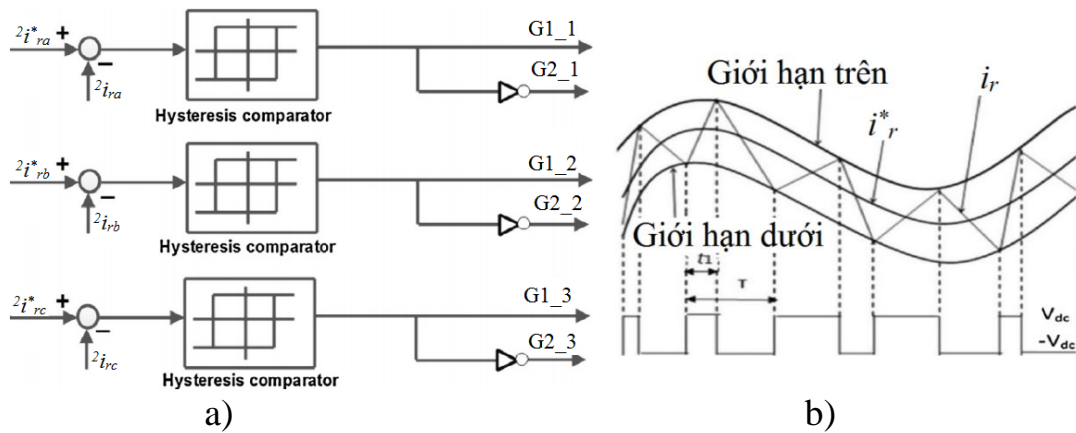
${}^{2}i^{*}_{ra}$ +
−
${}^{2}i_{ra}$
Hysteresis comparator
G1_1
G2_1

${}^{2}i^{*}_{rb}$ +
−
${}^{2}i_{rb}$
Hysteresis comparator
G1_2
G2_2

${}^{2}i^{*}_{rc}$ +
−
${}^{2}i_{rc}$
Hysteresis comparator
G1_3
G2_3

a)

Giới hạn trên
$i_r$
$i^{*}_{r}$
Giới hạn dưới
$t_1$
T
$V_{dc}$
$-V_{dc}$

b)